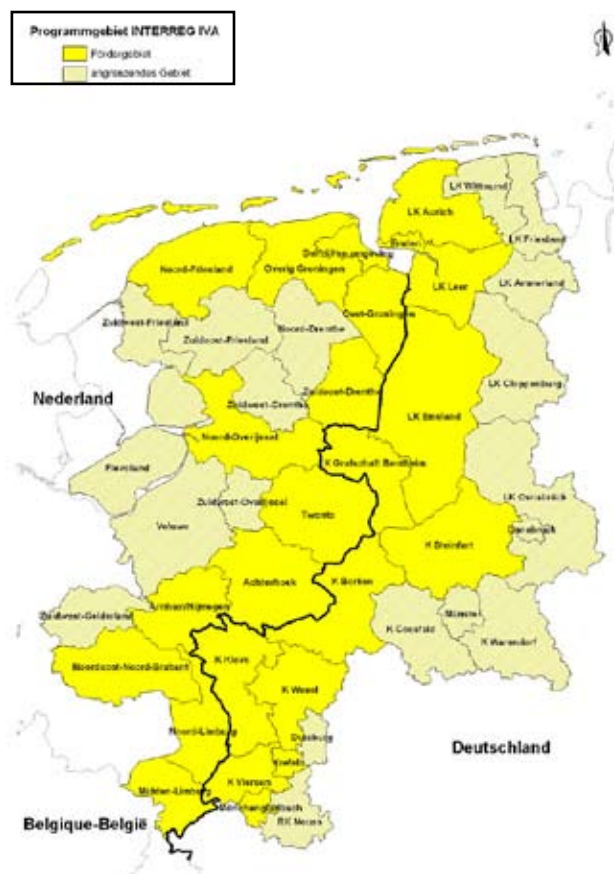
Programmgebiet INTERREG IVA
Fördergebiet
angrenzendes Gebiet

LK Wittmund
LK Aurich
Emden
LK Friesland
Noord-Friesland
Overig Groningen
Delfzijl en omgeving
LK Leer
LK Ammerland
Zuidwest-Friesland
Zuidoost-Friesland
Noord-Drenthe
Oost-Groningen
LK Cloppenburg
Nederland
Zuidoost-Drenthe
Zuidwest-Drenthe
LK Emsland
Noord-Overijssel
K Grafschaft Bentheim
Flevoland
LK Osnabrück
Zuidwest-Overijssel
Twente
Osnabrück
Veluwe
K Steinfurt
Achterhoek
K Borken
Zuidwest-Gelderland
Arnhem/Nijmegen
Münster
K Coesfeld
K Warendorf
Noordoost-Noord-Brabant
K Kleve
K Wesel
Noord-Limburg
Duisburg
Deutschland
K Viersen
Krefeld
Midden-Limburg
Mönchengladbach
RK Neuss
Belgique-België